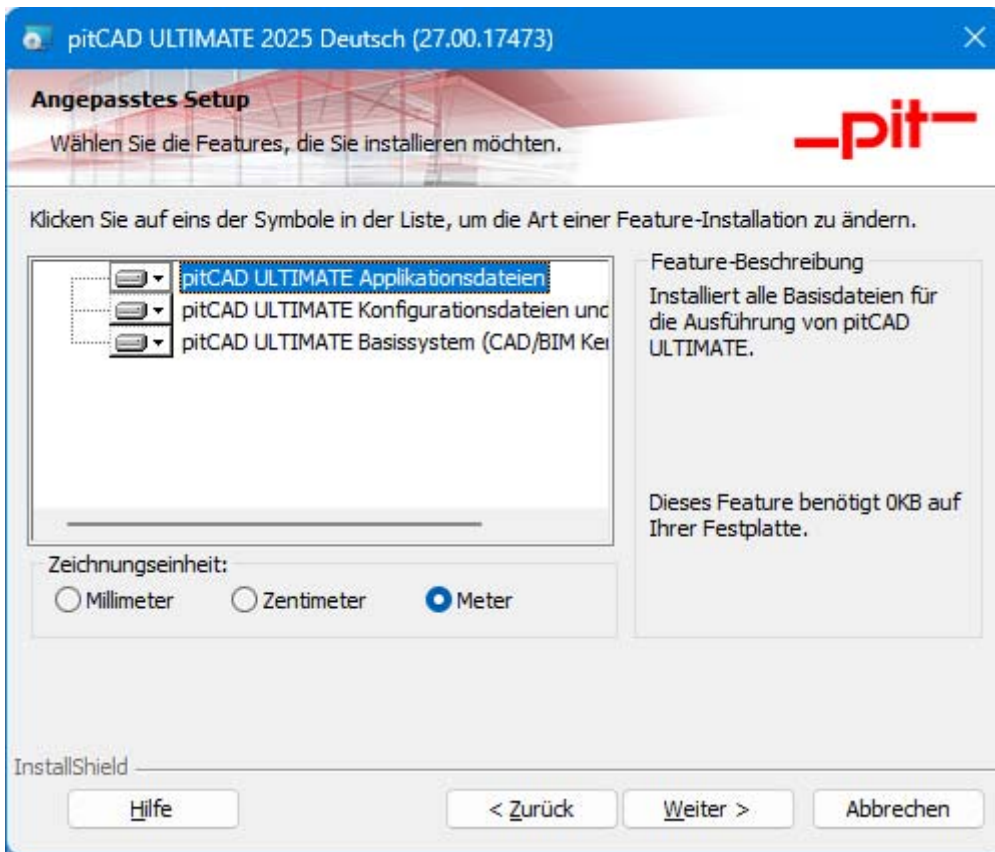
pitCAD ULTIMATE 2025 Deutsch (27.00.17473)

Angepasstes Setup

Wählen Sie die Features, die Sie installieren möchten.

_pit_

Klicken Sie auf eins der Symbole in der Liste, um die Art einer Feature-Installation zu ändern.

pitCAD ULTIMATE Applikationsdateien
pitCAD ULTIMATE Konfigurationsdateien und
pitCAD ULTIMATE Basissystem (CAD/BIM Ke

Feature-Beschreibung

Installiert alle Basisdateien für die Ausführung von pitCAD ULTIMATE.

Dieses Feature benötigt 0KB auf Ihrer Festplatte.

Zeichnungseinheit:

Millimeter
Zentimeter
Meter

InstallShield

Hilfe
< Zurück
Weiter >
Abbrechen